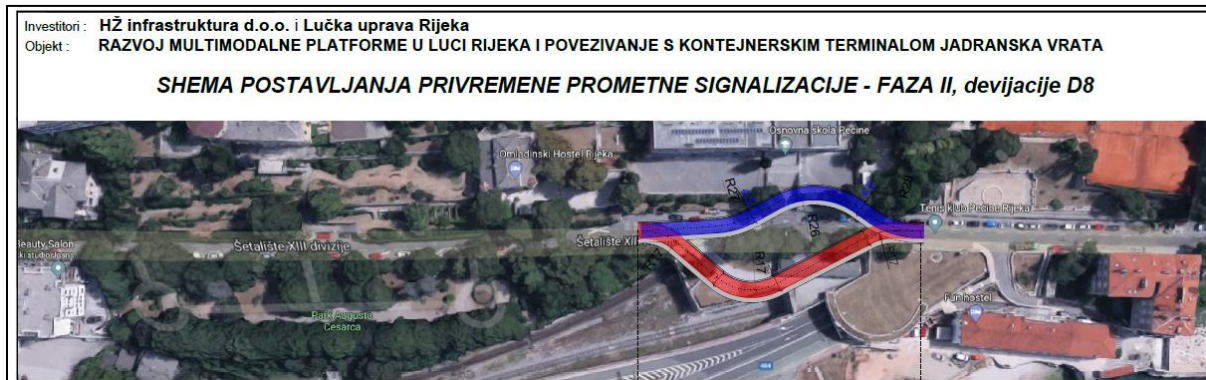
Investitori : HŽ infrastruktura d.o.o. i Lučka uprava Rijeka
Objekt : RAZVOJ MULTIMODALNE PLATFORME U LUCI RIJEKA I POVEZIVANJE S KONTEJNERSKIM TERMINALOM JADRANSKA VRATA

SHEMA POSTAVLJANJA PRIVREMENE PROMETNE SIGNALIZACIJE - FAZA II, devijacije D8

Osnovna škola Pećine
Omladinski Hostel Rijeka
Tenis klub Pećine Rijeka
Beauty Salon
Šetalište XIII divizije
Šetalište XIII
R27
R26
R17
R29
Park Augusta Cesarca
Fur hostel